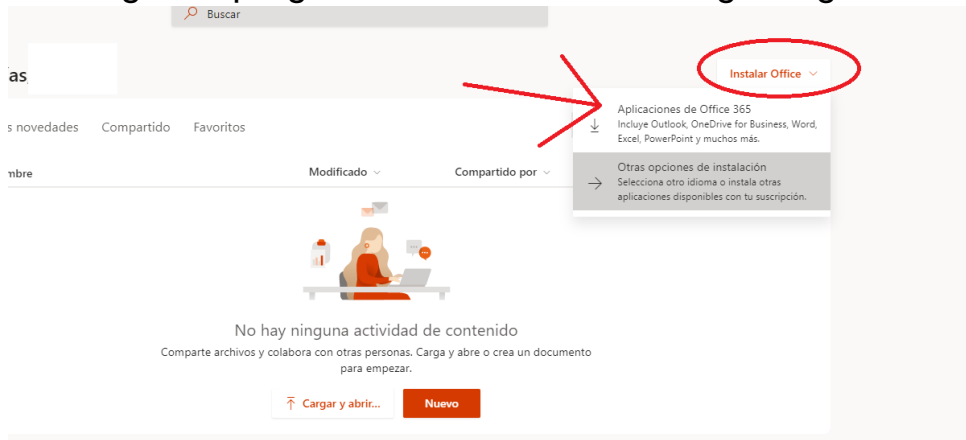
Buscar

ías

Instalar Office

s novedades Compartido Favoritos

mbre Modificado Compartido por

Aplicaciones de Office 365
Incluye Outlook, OneDrive for Business, Word, Excel, PowerPoint y muchos más.

Otras opciones de instalación
Selecciona otro idioma o instala otras aplicaciones disponibles con tu suscripción.

No hay ninguna actividad de contenido
Comparte archivos y colabora con otras personas. Carga y abre o crea un documento para empezar.

Cargar y abrir... Nuevo